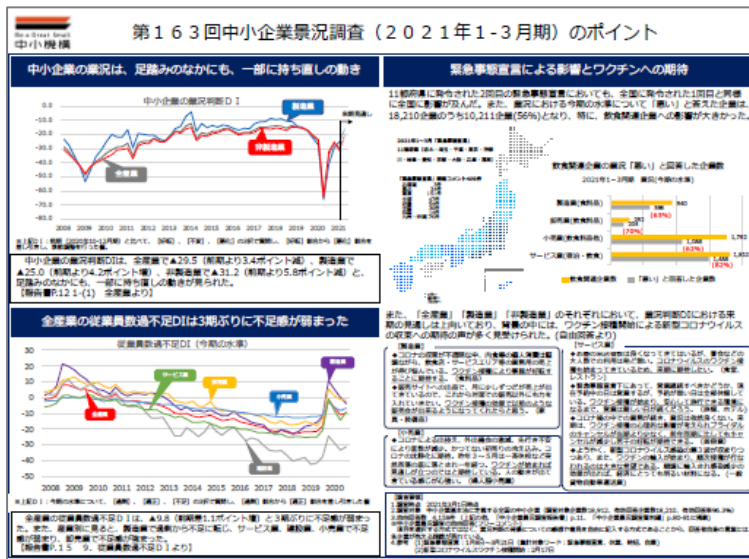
中小機構

第163回中小企業景況調査（2021年1-3月期）のポイント

中小企業の業況は、足踏みのなかにも、一部に持ち直しの動き

中小企業の業況判断DI

製造業

非製造業

全産業

0.0
-10.0
-20.0
-30.0
-40.0
-50.0
-60.0
-70.0
-80.0

2008 2009 2010 2011 2012 2013 2014 2015 2016 2017 2018 2019 2020 2021

中小企業の業況判断DIは、全産業で▲29.5（前期より3.4ポイント減）、製造業で▲25.0（前期より4.2ポイント増）、非製造業で▲31.2（前期より5.8ポイント減）と、足踏みのなかにも、一部に持ち直しの動きが見られた。
【報告書P.12 1-(1) 全産業より】

全産業の従業員数過不足DIは3期ぶりに不足感が弱まった

従業員数過不足DI（今期の水準）

サービス業

小売業

卸売業

全産業

製造業

2008 2009 2010 2011 2012 2013 2014 2015 2016 2017 2018 2019 2020

全産業の従業員数過不足DIは、▲9.8（前期より1.1ポイント増）と3期ぶりに不足感が弱まった。

【報告書P.15 9. 従業員数過不足DIより】

緊急事態宣言による影響とワクチンへの期待

11都府県に発令された2回目の緊急事態宣言においても、全国に発令された1回目と同様に全国に影響が及んだ。また、業況における今期の水準について「悪い」と答えた企業は、18,210企業のうち10,211企業(56%)となり、特に、飲食関連企業への影響が大きかった。

飲食関連企業の業況「悪い」と回答した企業数

2021年1-3月期 業況日(今期の水準)

製造業(食料品)

卸売業(食料品)

小売業(飲食料品)

サービス業(飲食・宿泊)

(63%)

(70%)

(62%)

(82%)

飲食関連企業数　「悪い」と回答した企業数

また、「全産業」「製造業」「非製造業」のそれぞれにおいて、業況判断DIにおける来期の見通しは上向いており、背景の中には、ワクチン接種開始による新型コロナウイルスの収束への期待の声が多く見受けられた。

【報告書】